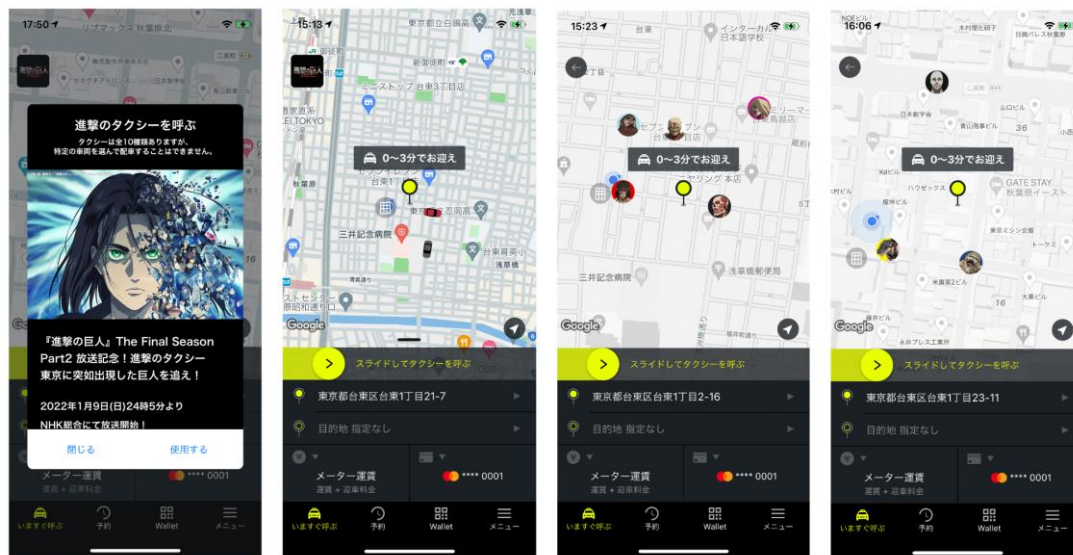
17:50

進撃のタクシーを呼ぶ

タクシーは全10種類ありますが、特定の車両を選んで配車することはできません。

『進撃の巨人』The Final Season Part2 放送記念！進撃のタクシー 東京に突如出現した巨人を追え！

2022年1月9日(日)24時5分より NHK総合にて放送開始！

閉じる

使用する

メーター運賃

運賃 + 迎車料金

**** 0001

いますぐ呼ぶ

予約

Wallet

メニュー

15:13

0〜3分でお迎え

三井記念病院

Google

スライドしてタクシーを呼ぶ

東京都台東区台東1丁目21-7

目的地 指定なし

メーター運賃

運賃 + 迎車料金

**** 0001

いますぐ呼ぶ

予約

Wallet

メニュー

15:23

0〜3分でお迎え

三井記念病院

Google

スライドしてタクシーを呼ぶ

東京都台東区台東1丁目2-16

目的地 指定なし

メーター運賃

運賃 + 迎車料金

**** 0001

いますぐ呼ぶ

予約

Wallet

メニュー

16:06

0〜3分でお迎え

GATE STAY

Google

スライドしてタクシーを呼ぶ

東京都台東区台東1丁目23-11

目的地 指定なし

メーター運賃

運賃 + 迎車料金

**** 0001

いますぐ呼ぶ

予約

Wallet

メニュー